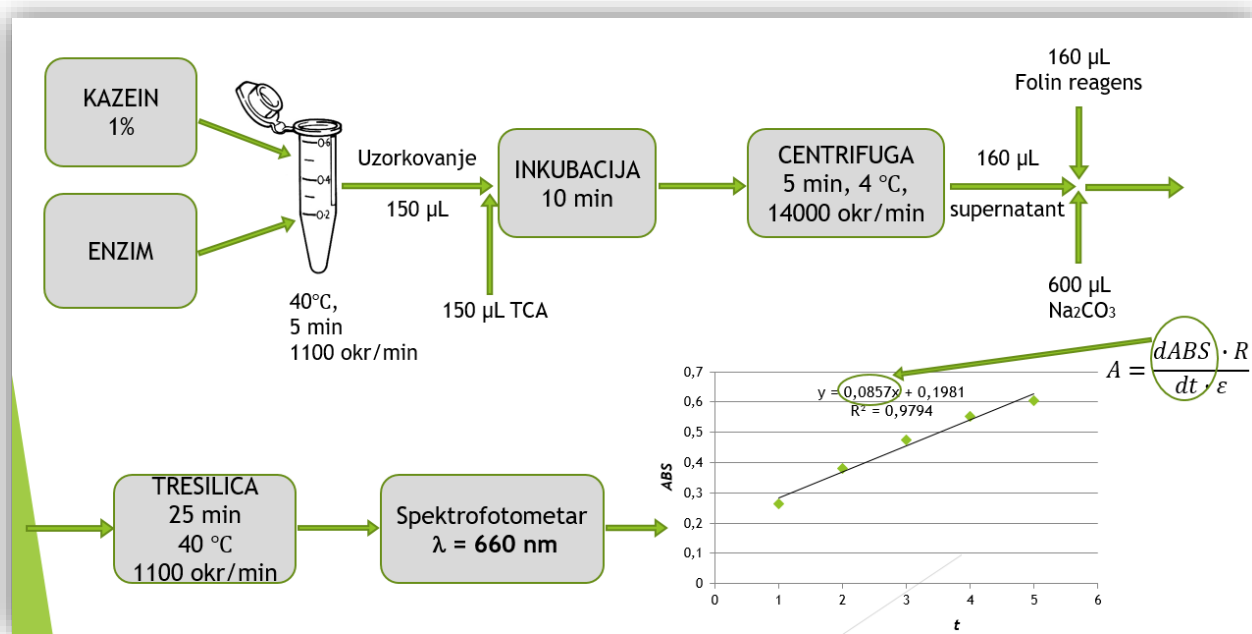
KAZEIN
1%

ENZIM

0,6
0,4
0,2

40°C,
5 min
1100 okr/min

Uzorkovanje

150 µL

150 µL TCA

INKUBACIJA
10 min

CENTRIFUGA
5 min, 4 °C,
14000 okr/min

160 µL

supernatant

160 µL
Folin reagens

600 µL
$Na_2CO_3$

$A = \frac{dABS \cdot R}{dt \cdot \varepsilon}$

y = 0,0857x + 0,1981
R² = 0,9794

0,7
0,6
0,5
0,4
0,3
0,2
0,1
0

ABS

0 1 2 3 4 5 6
t

TRESILICA
25 min
40 °C
1100 okr/min

Spektrofotometar
λ = 660 nm